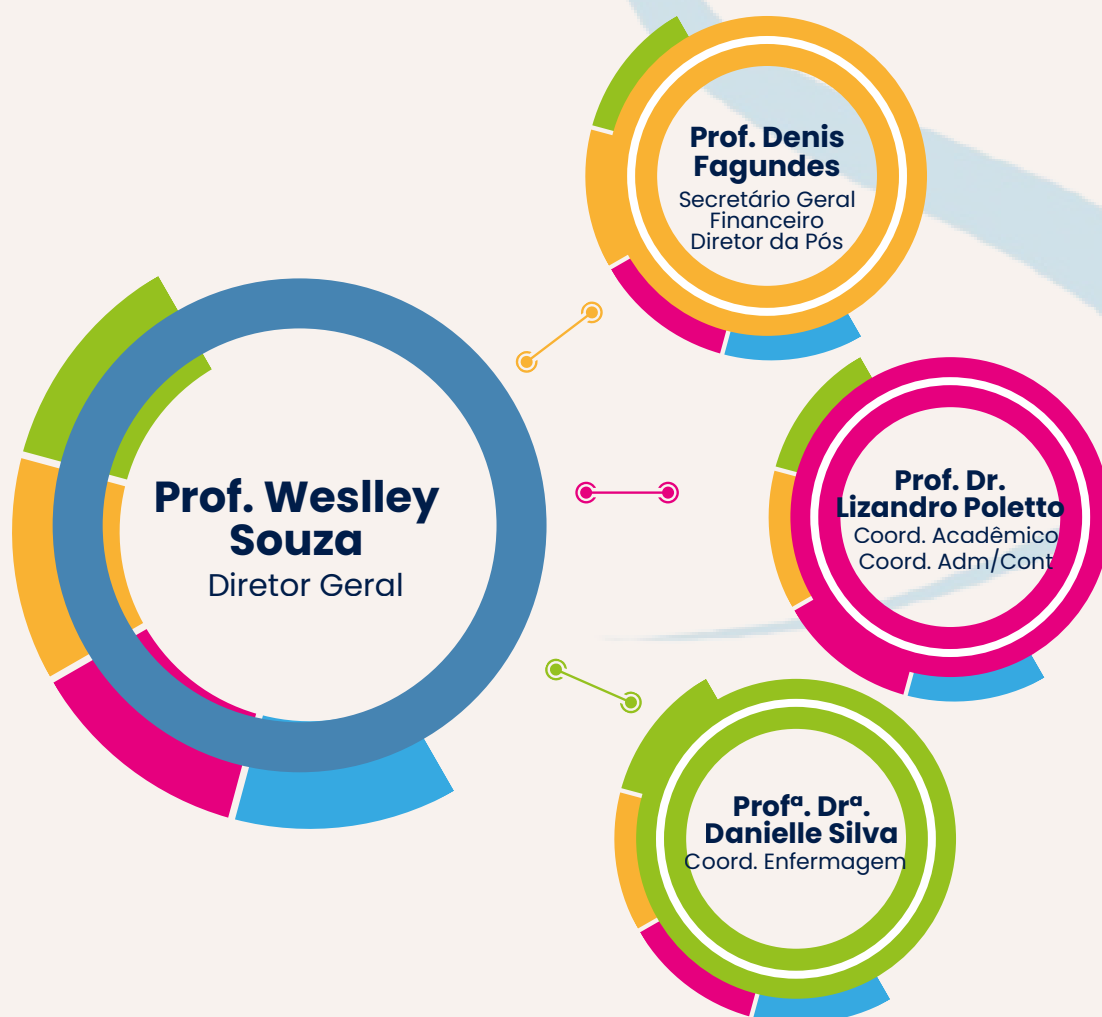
Prof. Weslley Souza
Diretor Geral

Prof. Denis Fagundes
Secretário Geral
Financeiro
Diretor da Pós

Prof. Dr. Lizandro Poletto
Coord. Acadêmico
Coord. Adm/Cont

Prof$^a$. Dr$^a$. Danielle Silva
Coord. Enfermagem